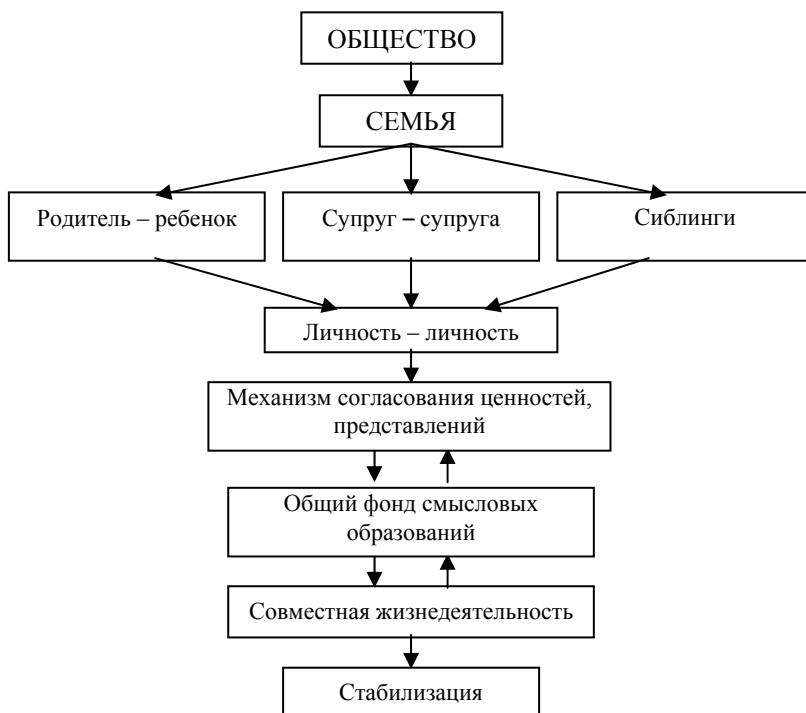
ОБЩЕСТВО

СЕМЬЯ

Родитель – ребенок

Супруг – супруга

Сиблинги

Личность – личность

Механизм согласования ценностей, представлений

Общий фонд смысловых образований

Совместная жизнедеятельность

Стабилизация